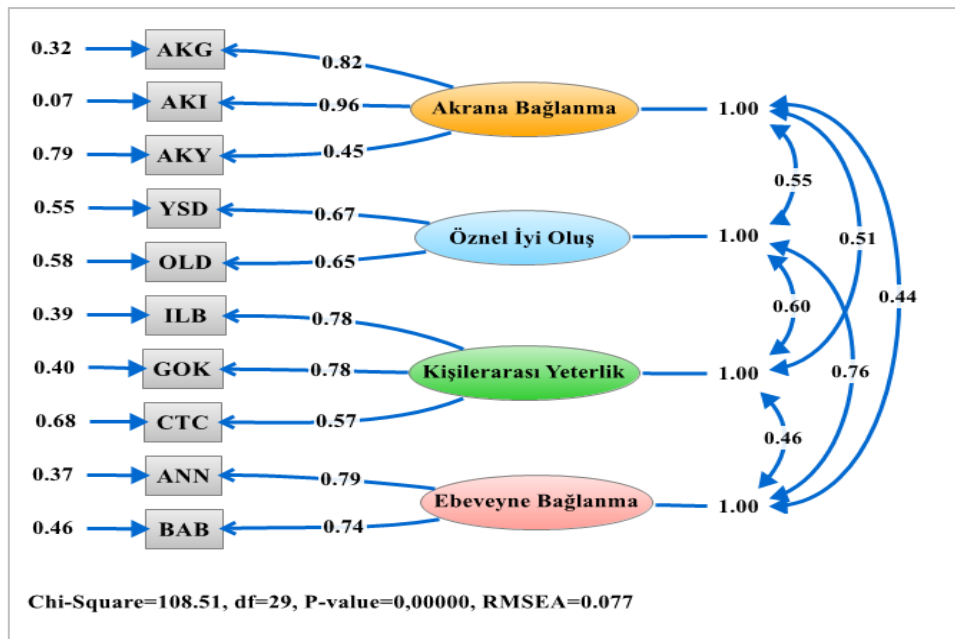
0.32 AKG 0.82
0.07 AKI 0.96 Akrana Bağlanma 1.00
0.79 AKY 0.45
0.55
0.55 YSD 0.67
0.58 OLD 0.65 Öznel İyi Oluş 1.00
0.51
0.60
0.44
0.39 ILB 0.78
0.40 GOK 0.78 Kişilerarası Yeterlik 1.00
0.68 CTC 0.57
0.76
0.46
0.37 ANN 0.79
0.46 BAB 0.74 Ebeveyne Bağlanma 1.00

Chi-Square=108.51, df=29, P-value=0,00000, RMSEA=0.077